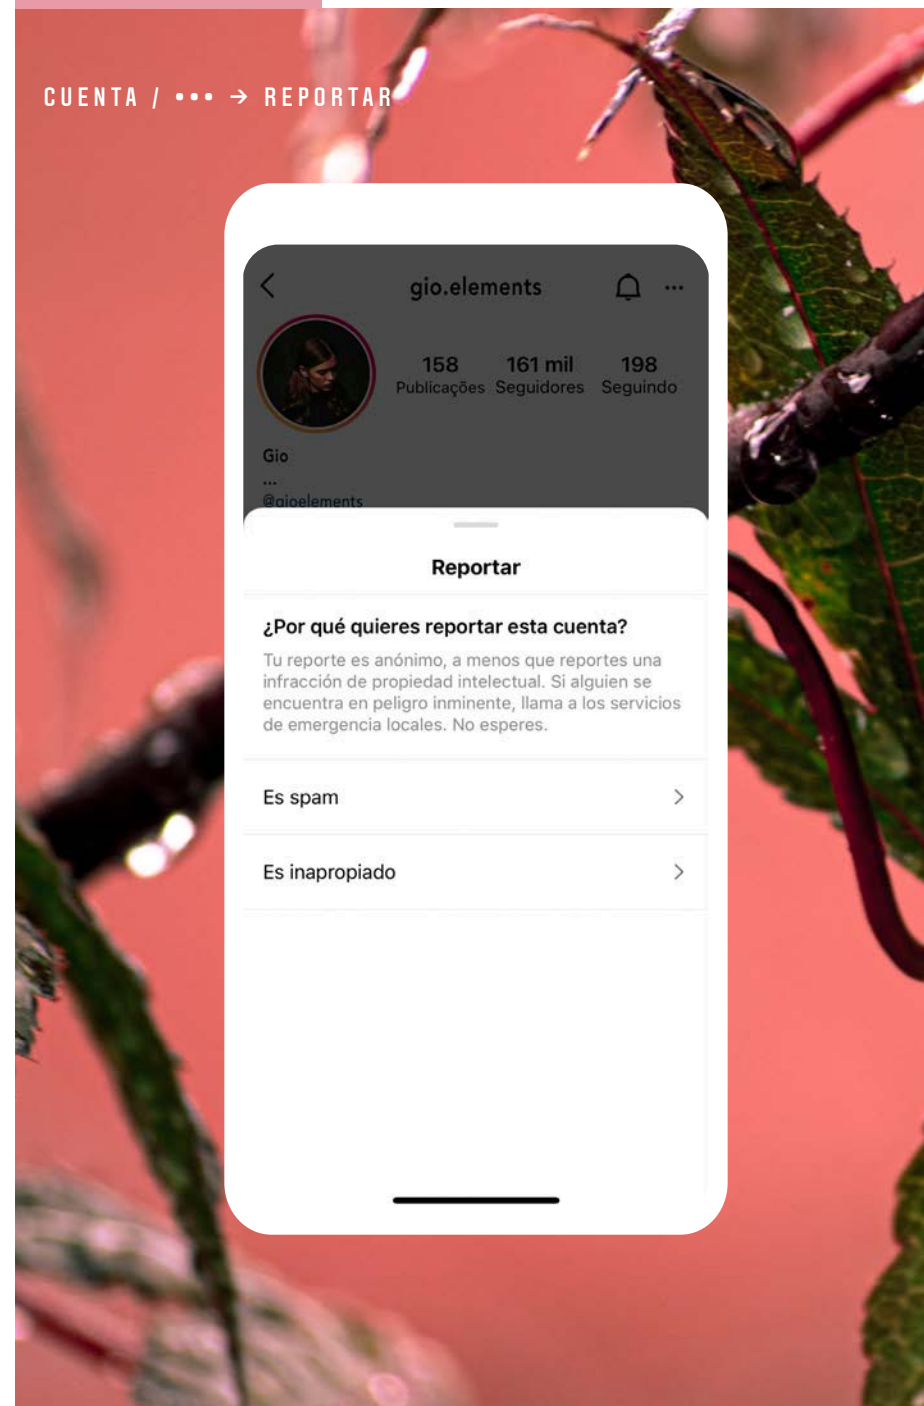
CUENTA / ••• → REPORTAR

gio.elements

158 Publicações
161 mil Seguidores
198 Seguindo

Gio
...
@gioelements

Reportar

¿Por qué quieres reportar esta cuenta?

Tu reporte es anónimo, a menos que reportes una infracción de propiedad intelectual. Si alguien se encuentra en peligro inminente, llama a los servicios de emergencia locales. No esperes.

Es spam

Es inapropiado